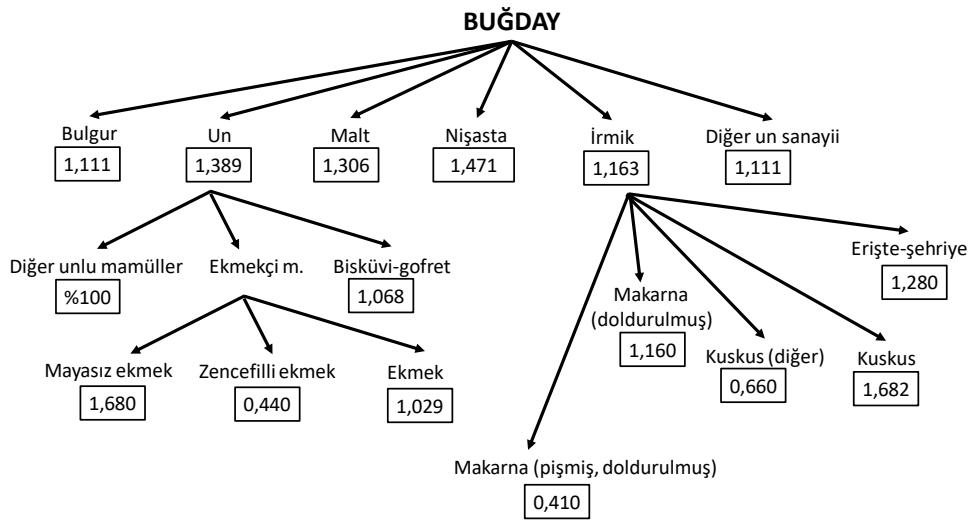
BUĞDAY

Bulgur
1,111

Un
1,389

Malt
1,306

Nişasta
1,471

İrmik
1,163

Diğer un sanayii
1,111

Diğer unlu mamüller
%100

Ekmekçi m.

Bisküvi-gofret
1,068

Mayasız ekmek
1,680

Zencefilli ekmek
0,440

Ekmek
1,029

Erişte-şehriye
1,280

Makarna (doldurulmuş)
1,160

Kuskus (diğer)
0,660

Kuskus
1,682

Makarna (pişmiş, doldurulmuş)
0,410